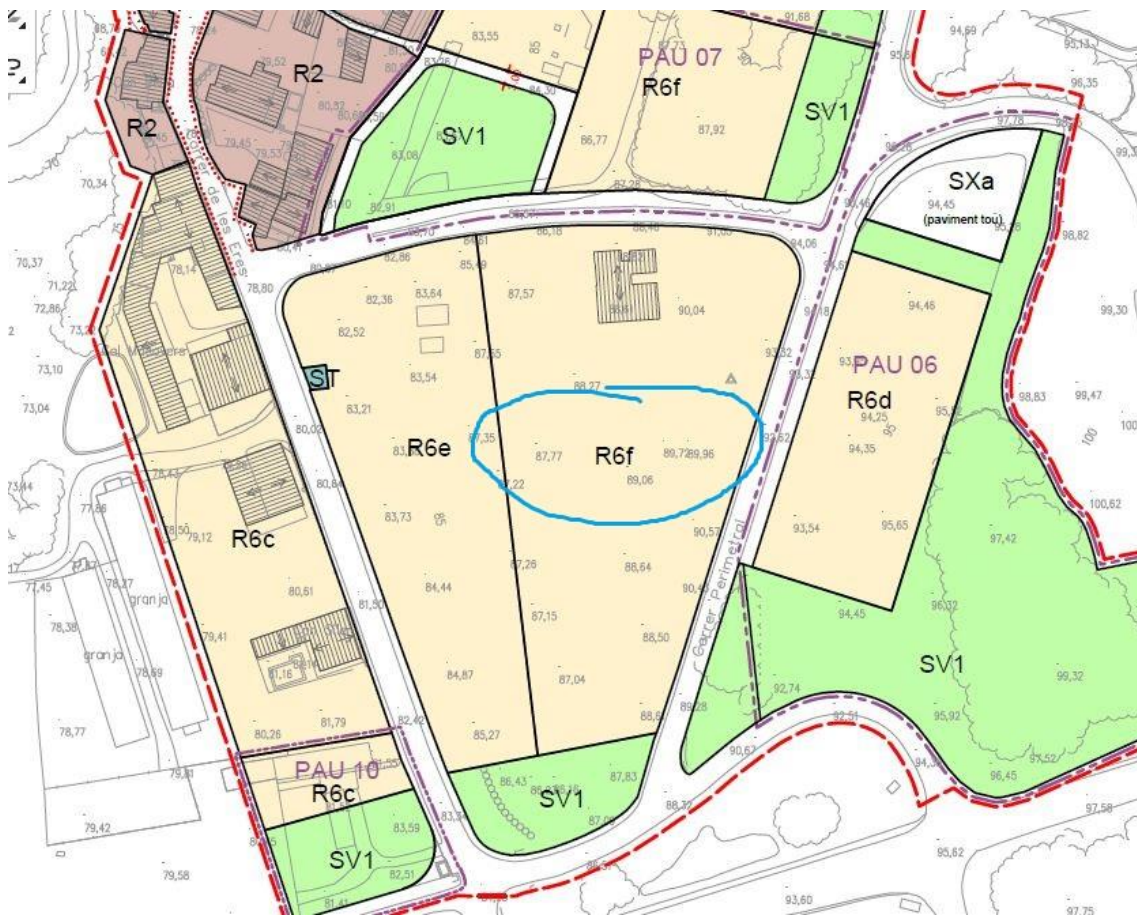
R2
R2
SV1
PAU 07
R6f
SV1
SXa
94,45
(paviment tou)
Carrer de les Eres
R6e
R6f
PAU 06
R6d
ST
R6c
Carrer Perimetral
SV1
PAU 10
R6c
SV1
SV1
granja
granja
83,55
84,30
86,77
87,92
91,68
94,69
95,13
96,35
97,78
80,32
79,45
79,53
83,08
82,91
70,34
70,37
71,22
72,86
73,10
73,04
78,14
78,80
80,87
82,86
82,36
83,64
82,52
85,49
87,57
86,18
90,04
91,00
94,06
94,46
98,82
99,30
83,54
83,21
80,02
87,55
88,27
93,32
93,62
98,83
99,47
87,35
87,77
89,06
89,96
94,25
94,35
100,62
83,73
80,84
87,22
90,57
93,54
95,65
97,42
79,12
77,45
78,27
78,38
78,69
80,61
81,50
84,44
87,26
88,64
87,15
88,50
94,45
96,32
99,32
79,41
84,87
87,04
88,61
89,28
92,74
95,92
78,77
80,26
81,79
82,42
85,27
86,43
87,83
90,67
92,51
96,45
97,52
79,81
79,42
83,59
82,51
79,58
81,41
88,32
95,62
97,58
93,60
97,75
100